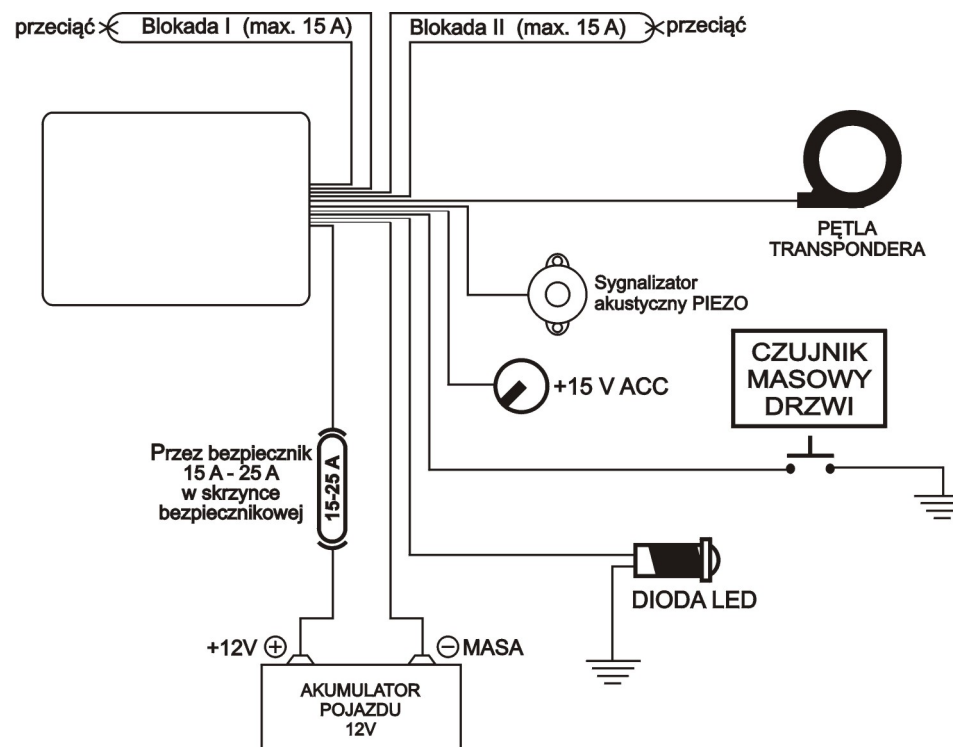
przeciąć Blokada I (max. 15 A)

Blokada II (max. 15 A) przeciąć

PĘTLA TRANSPONDERA

Sygnalizator akustyczny PIEZO

+15 V ACC

CZUJNIK MASOWY DRZWI

Przez bezpiecznik 15 A - 25 A w skrzynce bezpiecznikowej

15-25 A

DIODA LED

+12V ⊕

⊖MASA

AKUMULATOR POJAZDU 12V